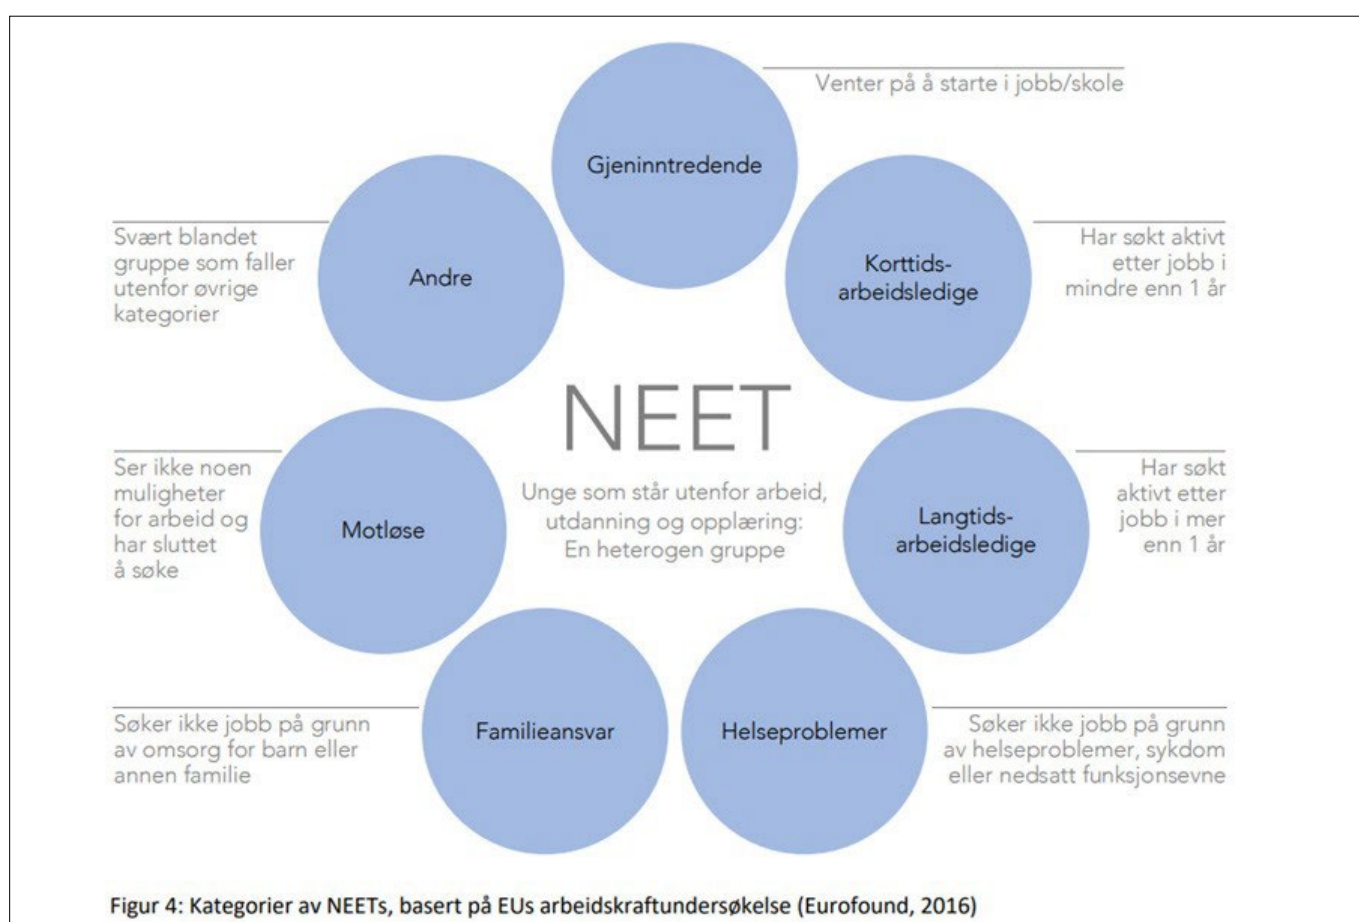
Venter på å starte i jobb/skole

Gjeninntredende

Svært blandet gruppe som faller utenfor øvrige kategorier

Andre

Korttids-arbeidsledige

Har søkt aktivt etter jobb i mindre enn 1 år

NEET

Unge som står utenfor arbeid, utdanning og opplæring: En heterogen gruppe

Ser ikke noen muligheter for arbeid og har sluttet å søke

Motløse

Langtids-arbeidsledige

Har søkt aktivt etter jobb i mer enn 1 år

Søker ikke jobb på grunn av omsorg for barn eller annen familie

Familieansvar

Helseproblemer

Søker ikke jobb på grunn av helseproblemer, sykdom eller nedsatt funksjonsevne

Figur 4: Kategorier av NEETs, basert på EUs arbeidskraftundersøkelse (Eurofound, 2016)